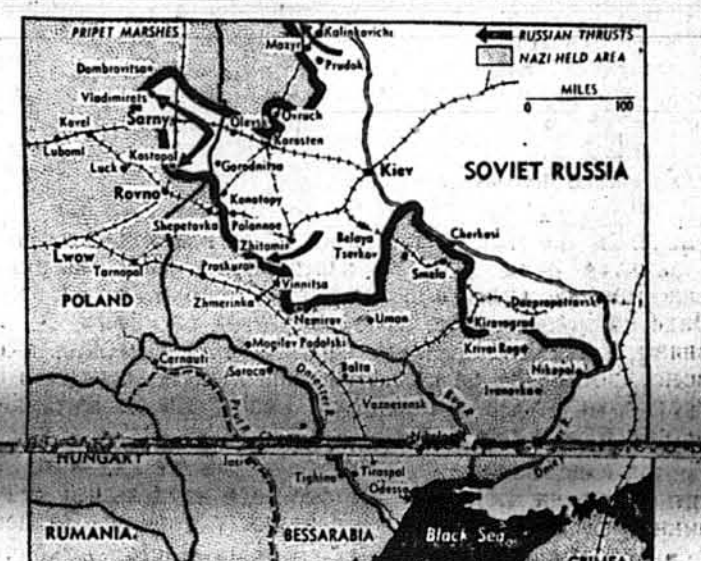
PRIPET MARSHES
Kalinkovichi
Mozyr
Prudok
RUSSIAN THRUSTS
NAZI HELD AREA
MILES
0
100
Dombrovitsa
Vladimirets
Sarny
Olevsk
Ovruch
Kovel
Lubomi
Korosten
Luck
Kostopol
Gorodnitsa
Kiev
SOVIET RUSSIA
Rovno
Konotopy
Shepetovka
Polonnoe
Zhitomir
Cherkasi
Lwow
Tarnopol
Belaya Tserkov
Proskurov
Smela
POLAND
Vinnitsa
Zhmerinka
Dnepropetrovsk
Nemirov
Uman
Kirovograd
Mogilev Podolski
Krivoi Rog
Cernauti
Soroca
Balta
Nikopol
Dniester R.
Ivanovka
Voznesensk
Bug R.
Prut R.
HUNGARY
Iasi
Tighina
Tiraspol
Odessa
Dnieper R.
RUMANIA
BESSARABIA
Black Sea
CRIMEA